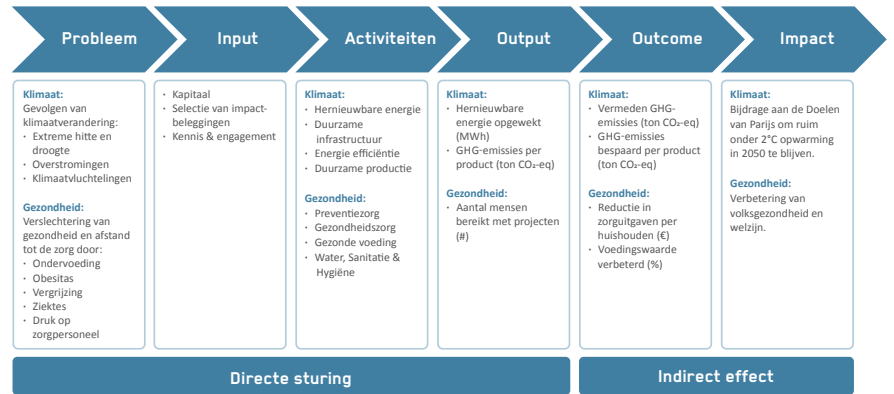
Probleem

Klimaat:
Gevolgen van klimaatverandering:
- Extreme hitte en droogte
- Overstromingen
- Klimaatvluchtelingen

Gezondheid:
Verslechtering van gezondheid en afstand tot de zorg door:
- Ondervoeding
- Obesitas
- Vergrijzing
- Ziektes
- Druk op zorgpersoneel

Input

- Kapitaal
- Selectie van impact-beleggingen
- Kennis & engagement

Activiteiten

Klimaat:
- Hernieuwbare energie
- Duurzame infrastructuur
- Energie efficiëntie
- Duurzame productie

Gezondheid:
- Preventiezorg
- Gezondheidszorg
- Gezonde voeding
- Water, Sanitatie & Hygiëne

Output

Klimaat:
- Hernieuwbare energie opgewekt (MWh)
- GHG-emissies per product (ton $CO_2$-eq)

Gezondheid:
- Aantal mensen bereikt met projecten (#)

Outcome

Klimaat:
- Vermeden GHG-emissies (ton $CO_2$-eq)
- GHG-emissies bespaard per product (ton $CO_2$-eq)

Gezondheid:
- Reductie in zorguitgaven per huishouden (€)
- Voedingswaarde verbeterd (%)

Impact

Klimaat:
Bijdrage aan de Doelen van Parijs om ruim onder 2°C opwarming in 2050 te blijven.

Gezondheid:
Verbetering van volksgezondheid en welzijn.

Directe sturing

Indirect effect